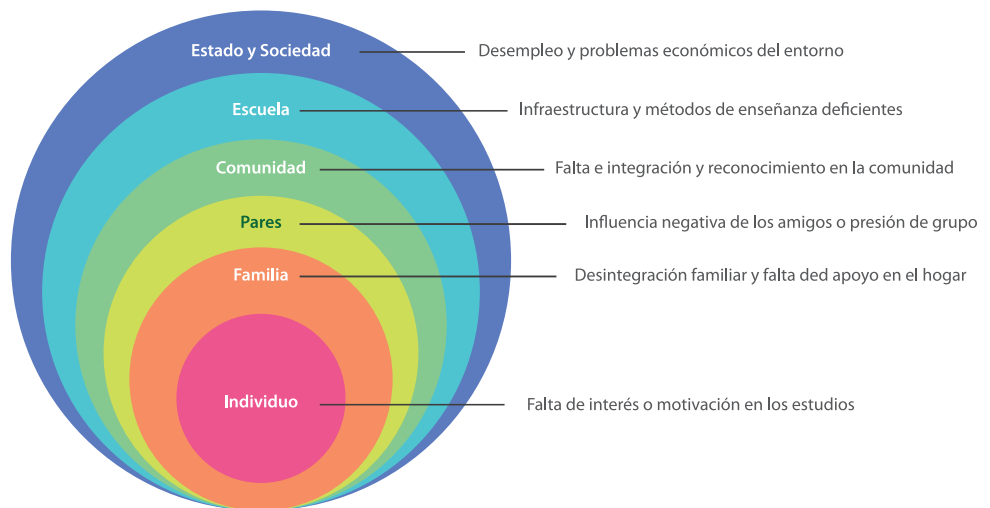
Estado y Sociedad
Desempleo y problemas económicos del entorno

Escuela
Infraestructura y métodos de enseñanza deficientes

Comunidad
Falta e integración y reconocimiento en la comunidad

Pares
Influencia negativa de los amigos o presión de grupo

Familia
Desintegración familiar y falta ded apoyo en el hogar

Individuo
Falta de interés o motivación en los estudios